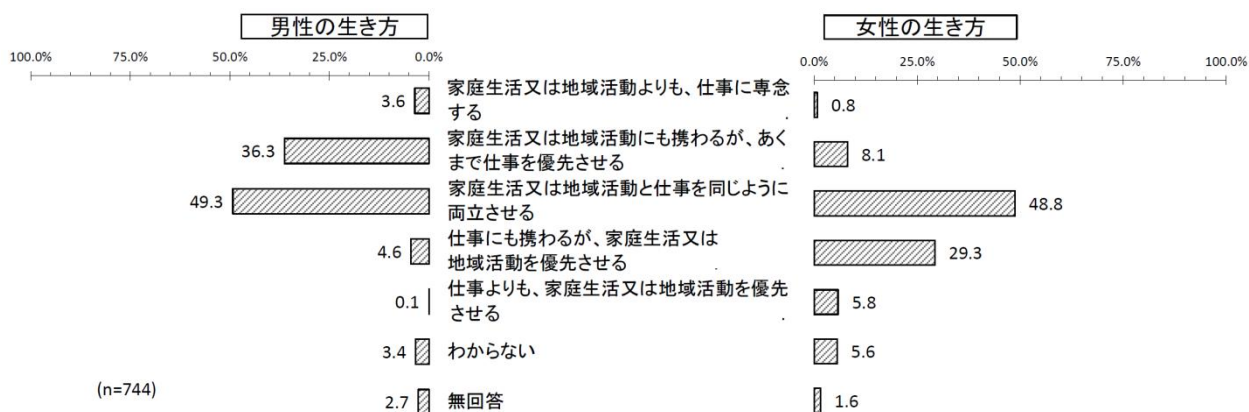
男性の生き方

女性の生き方

100.0% 75.0% 50.0% 25.0% 0.0%

0.0% 25.0% 50.0% 75.0% 100.0%

3.6 家庭生活又は地域活動よりも、仕事に専念する 0.8

36.3 家庭生活又は地域活動にも携わるが、あくまで仕事を優先させる 8.1

49.3 家庭生活又は地域活動と仕事を同じように両立させる 48.8

4.6 仕事にも携わるが、家庭生活又は地域活動を優先させる 29.3

0.1 仕事よりも、家庭生活又は地域活動を優先させる 5.8

3.4 わからない 5.6

(n=744)

2.7 無回答 1.6